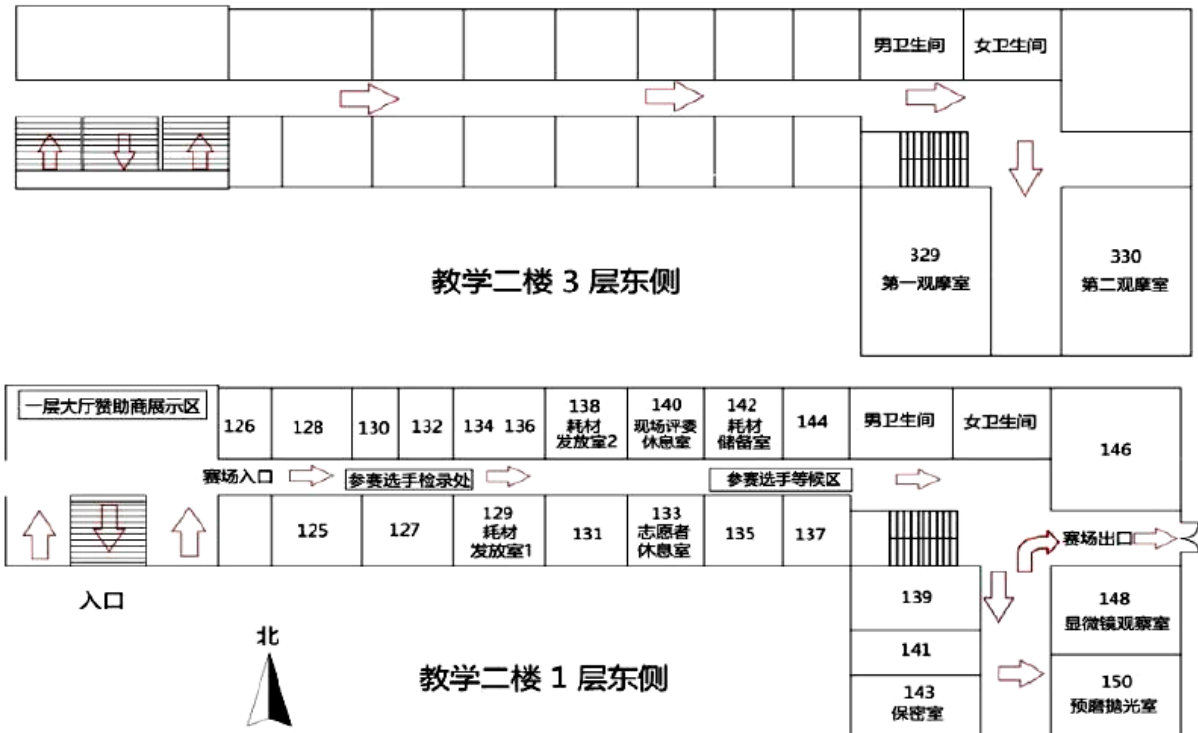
男卫生间
女卫生间

329
第一观摩室

330
第二观摩室

教学二楼 3 层东侧

一层大厅赞助商展示区

126
128
130
132
134 136
138
耗材
发放室2
140
现场评委
休息室
142
耗材
储备室
144
男卫生间
女卫生间
146

赛场入口
参赛选手检录处
参赛选手等候区

125
127
129
耗材
发放室1
131
133
志愿者
休息室
135
137

赛场出口

139
141
143
保密室

148
显微镜观察室

150
预磨抛光室

入口

北

教学二楼 1 层东侧